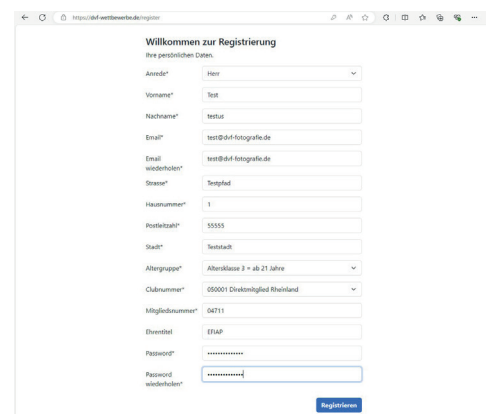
https://dvf-wettbewerbe.de/register

Willkommen zur Registrierung
Ihre persönlichen Daten.

| | |
|---|---|
| Anrede* | Herr |
| Vorname* | Test |
| Nachname* | testus |
| Email* | test@dvf-fotografie.de |
| Email wiederholen* | test@dvf-fotografie.de |
| Strasse* | Testpfad |
| Hausnummer* | 1 |
| Postleitzahl* | 55555 |
| Stadt* | Teststadt |
| Altergruppe* | Altersklasse 3 = ab 21 Jahre |
| Clubnummer* | 050001 Direktmitglied Rheinland |
| Mitgliedsnummer* | 04711 |
| Ehrentitel | EFIAP |
| Password* | •••••••••••••• |
| Password wiederholen* | •••••••••••••• |

Registrieren